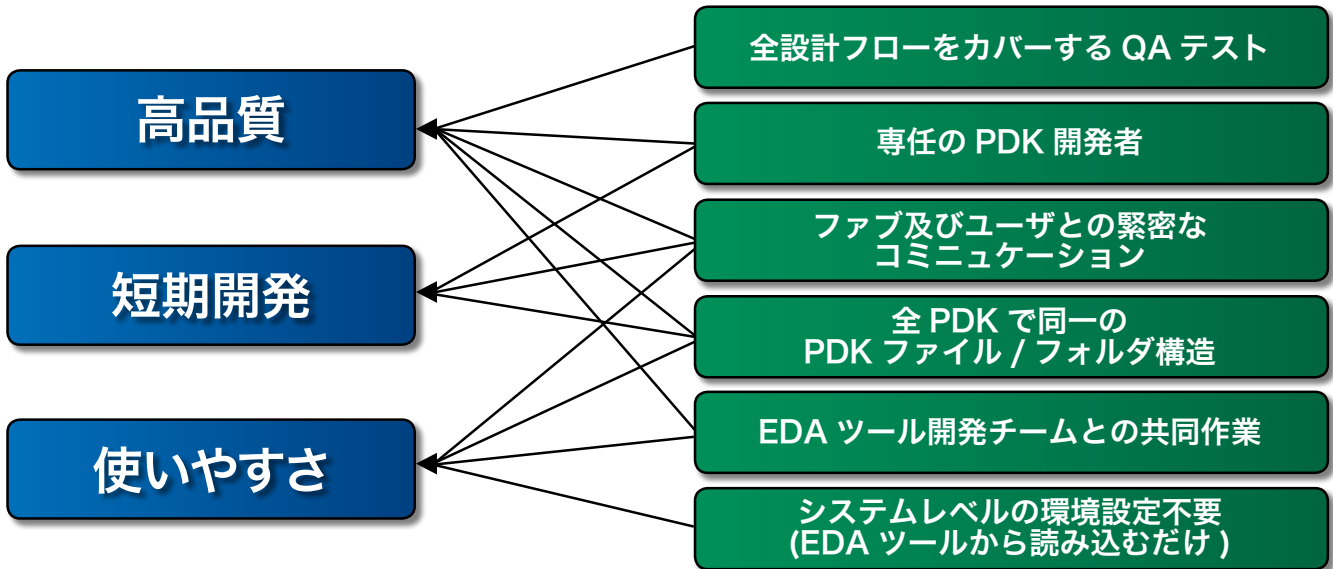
高品質

短期開発

使いやすさ

全設計フローをカバーする QA テスト

専任の PDK 開発者

ファブ及びユーザとの緊密なコミュニケーション

全 PDK で同一の PDK ファイル / フォルダ構造

EDA ツール開発チームとの共同作業

システムレベルの環境設定不要 (EDA ツールから読み込むだけ )